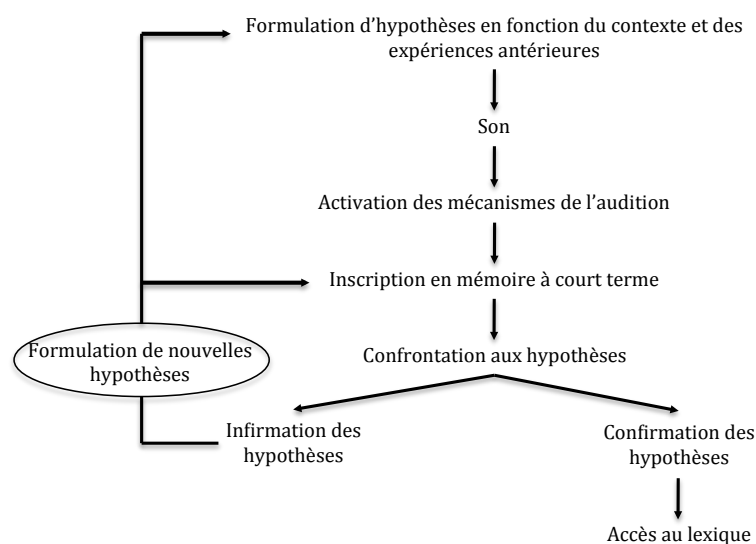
Formulation d'hypothèses en fonction du contexte et des expériences antérieures

Son

Activation des mécanismes de l'audition

Inscription en mémoire à court terme

Formulation de nouvelles hypothèses

Confrontation aux hypothèses

Infirmation des hypothèses

Confirmation des hypothèses

Accès au lexique